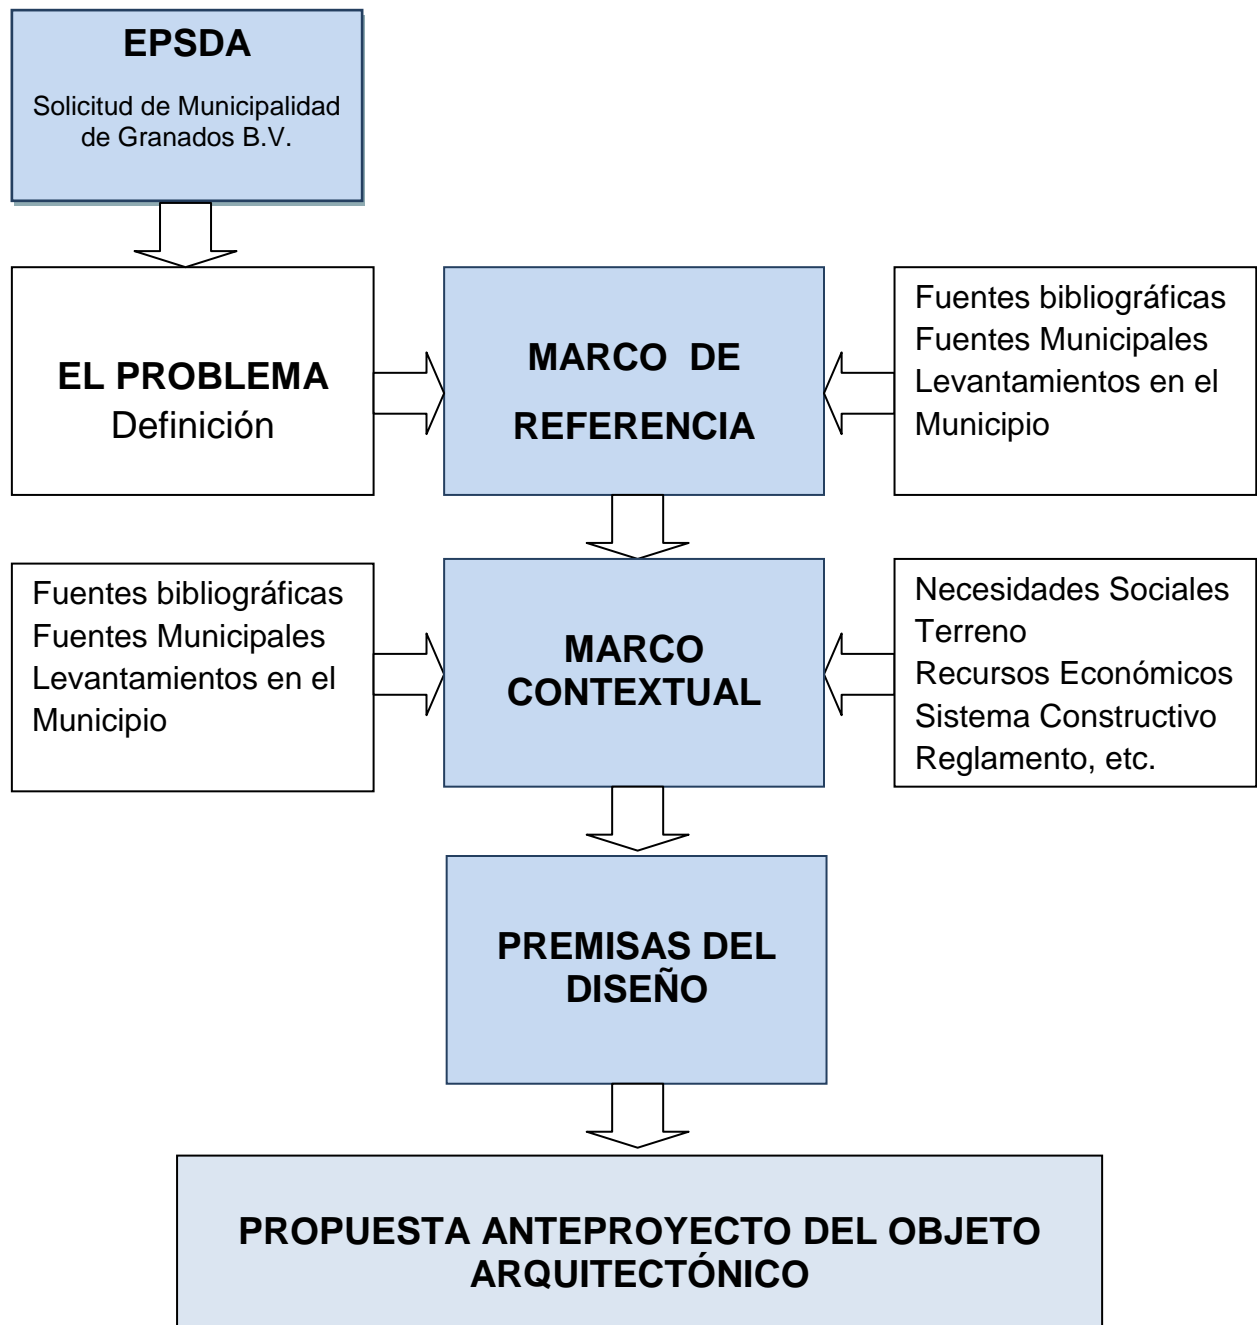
EPSDA

Solicitud de Municipalidad de Granados B.V.

EL PROBLEMA
Definición

MARCO DE REFERENCIA

Fuentes bibliográficas
Fuentes Municipales
Levantamientos en el Municipio

Fuentes bibliográficas
Fuentes Municipales
Levantamientos en el Municipio

MARCO CONTEXTUAL

Necesidades Sociales
Terreno
Recursos Económicos
Sistema Constructivo
Reglamento, etc.

PREMISAS DEL DISEÑO

PROPUESTA ANTEPROYECTO DEL OBJETO ARQUITECTÓNICO